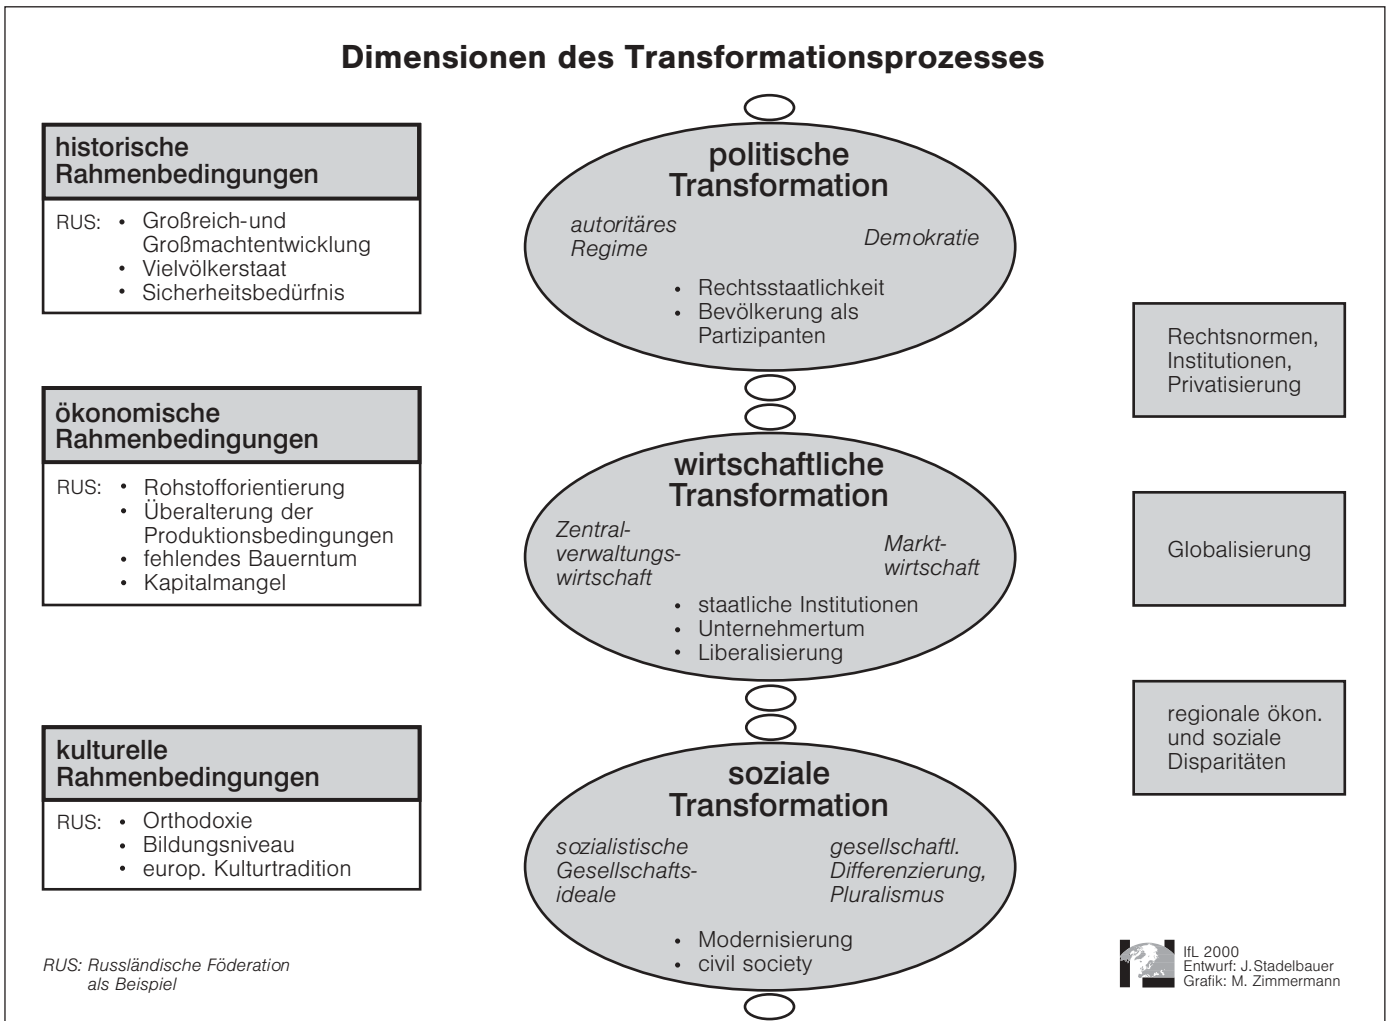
Dimensionen des Transformationsprozesses

historische Rahmenbedingungen

RUS: • Großreich-und Großmachtentwicklung
• Vielvölkerstaat
• Sicherheitsbedürfnis

ökonomische Rahmenbedingungen

RUS: • Rohstofforientierung
• Überalterung der Produktionsbedingungen
• fehlendes Bauerntum
• Kapitalmangel

kulturelle Rahmenbedingungen

RUS: • Orthodoxie
• Bildungsniveau
• europ. Kulturtradition

RUS: Russländische Föderation als Beispiel

politische Transformation

autoritäres Regime

Demokratie

• Rechtsstaatlichkeit
• Bevölkerung als Partizipanten

wirtschaftliche Transformation

Zentralverwaltungswirtschaft

Marktwirtschaft

• staatliche Institutionen
• Unternehmertum
• Liberalisierung

soziale Transformation

sozialistische Gesellschaftsideale

gesellschaftl. Differenzierung, Pluralismus

• Modernisierung
• civil society

Rechtsnormen, Institutionen, Privatisierung

Globalisierung

regionale ökon. und soziale Disparitäten

IfL 2000
Entwurf: J.Stadelbauer
Grafik: M. Zimmermann